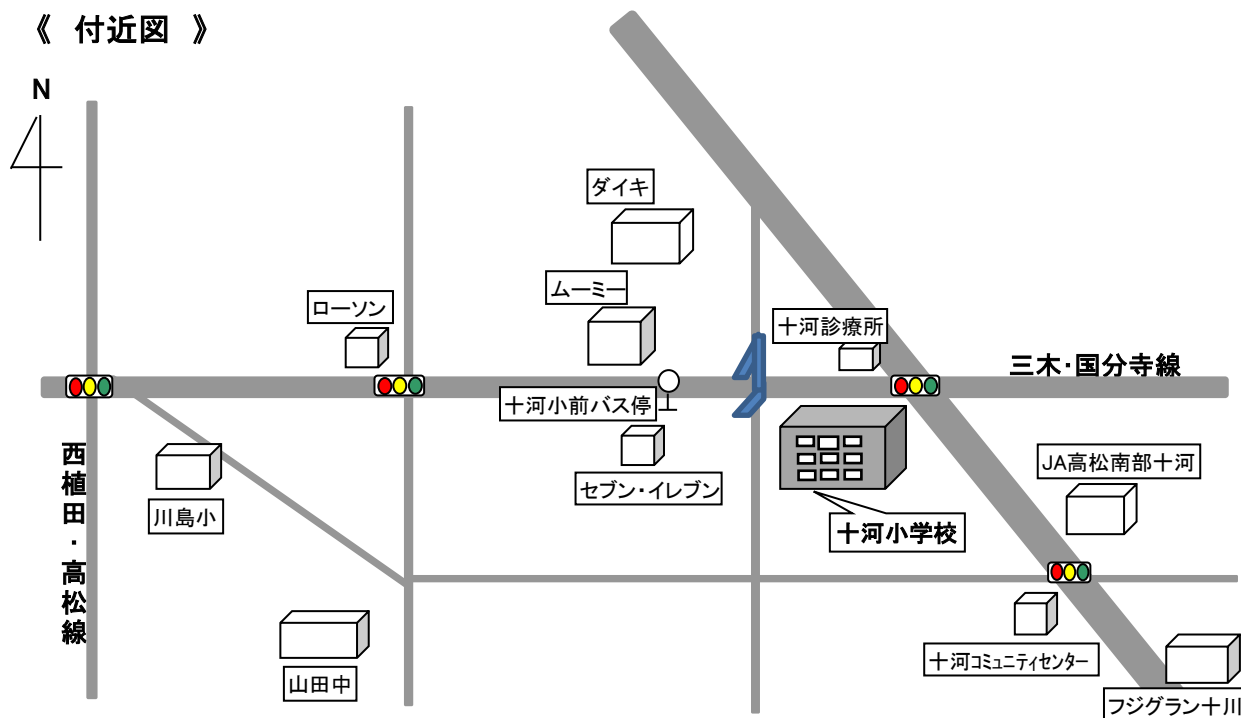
《 付近図 》

N

ダイキ

ムーミー

ローソン

十河診療所

三木･国分寺線

十河小前バス停

セブン・イレブン

西植田・高松線

川島小

十河小学校

JA高松南部十河

山田中

十河コミュニティセンター

フジグラン十川